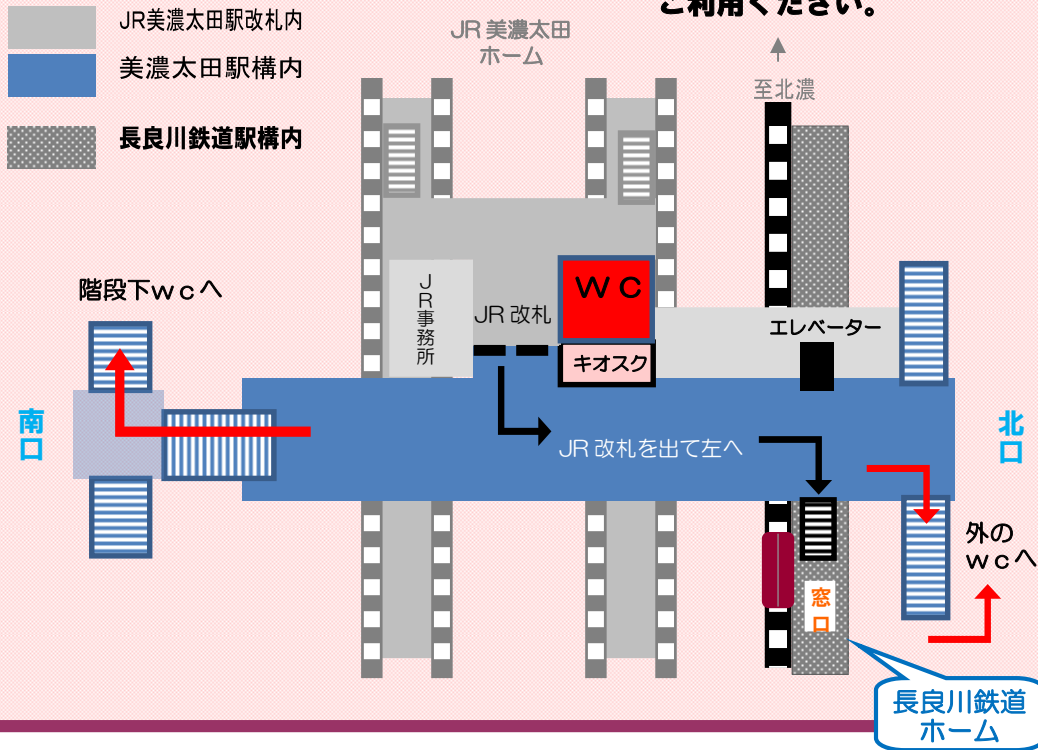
ご利用ください。

JR美濃太田駅改札内
美濃太田駅構内
長良川鉄道駅構内

JR美濃太田
ホーム

至北濃

階段下ｗｃへ

ＪＲ事務所

JR改札

ＷＣ

キオスク

エレベーター

南口

北口

JR改札を出て左へ

外の
ｗｃへ

窓口

長良川鉄道
ホーム